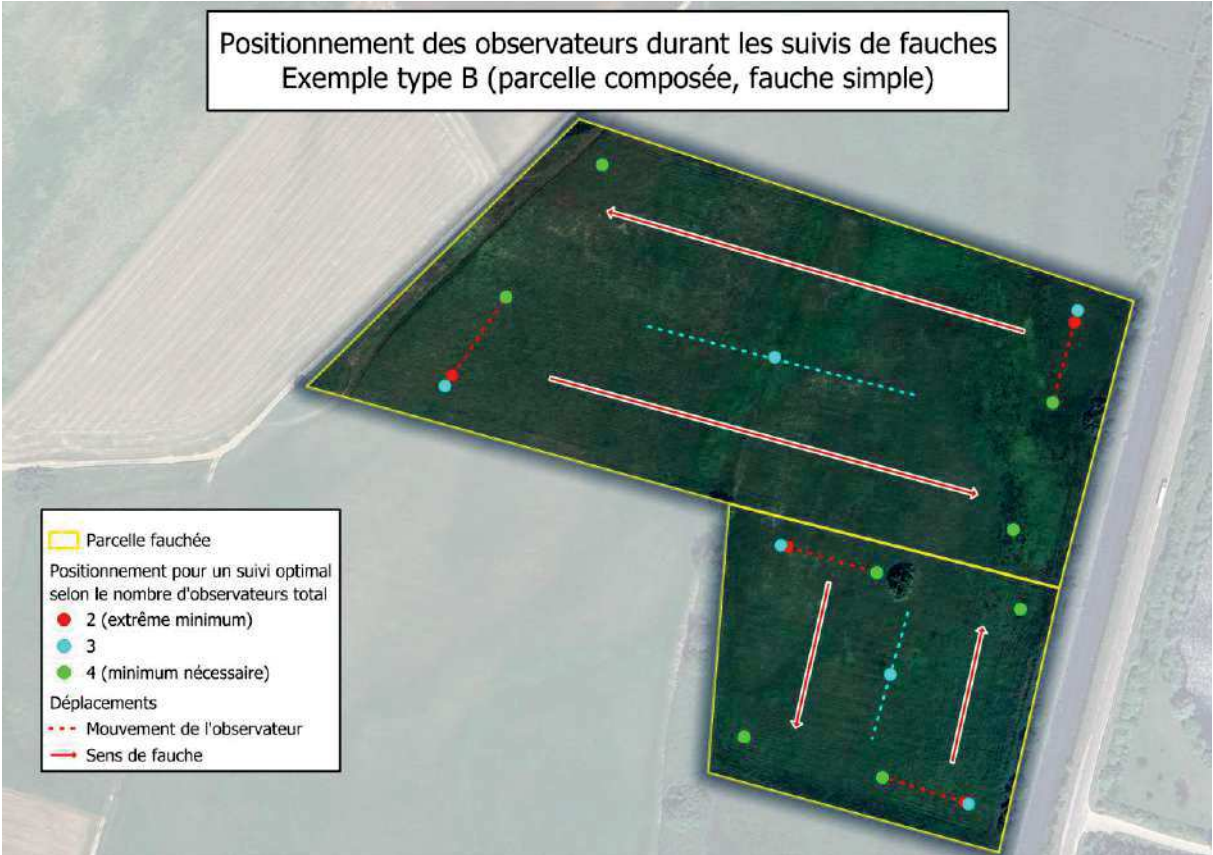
Positionnement des observateurs durant les suivis de fauches
Exemple type B (parcelle composée, fauche simple)

Parcelle fauchée
Positionnement pour un suivi optimal selon le nombre d'observateurs total
2 (extrême minimum)
3
4 (minimum nécessaire)
Déplacements
Mouvement de l'observateur
Sens de fauche